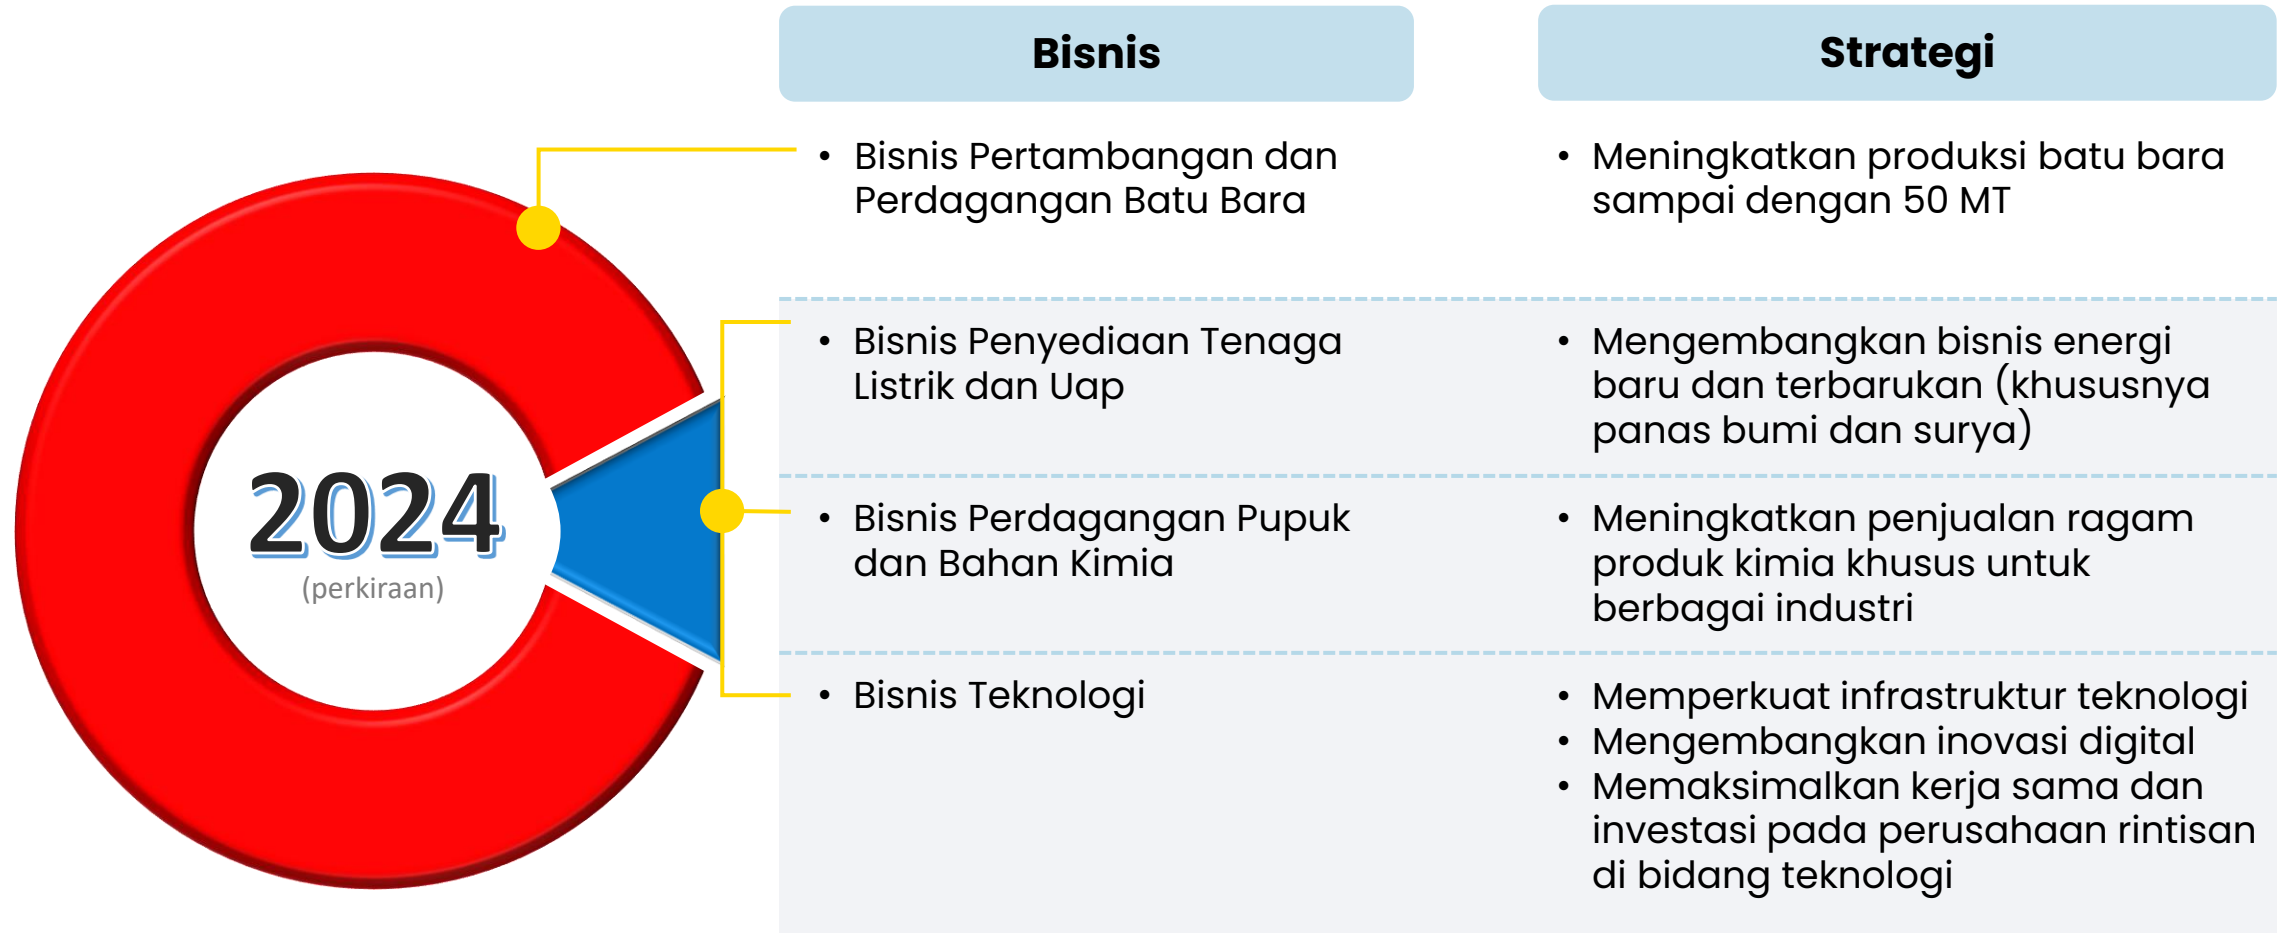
2024
(perkiraan)

| Bisnis | Strategi |
|---|---|
| • Bisnis Pertambangan dan Perdagangan Batu Bara | • Meningkatkan produksi batu bara sampai dengan 50 MT |
| • Bisnis Penyediaan Tenaga Listrik dan Uap | • Mengembangkan bisnis energi baru dan terbarukan (khususnya panas bumi dan surya) |
| • Bisnis Perdagangan Pupuk dan Bahan Kimia | • Meningkatkan penjualan ragam produk kimia khusus untuk berbagai industri |
| • Bisnis Teknologi | • Memperkuat infrastruktur teknologi • Mengembangkan inovasi digital • Memaksimalkan kerja sama dan investasi pada perusahaan rintisan di bidang teknologi |